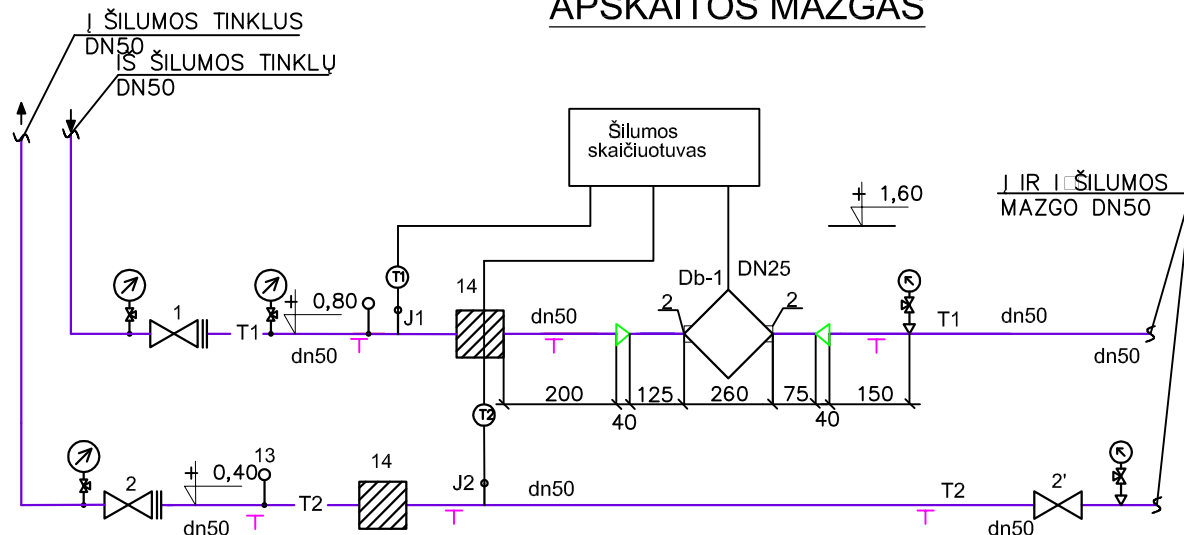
Į ŠILUMOS TINKLUS
DN50
IŠ ŠILUMOS TINKLŲ
DN50

APSKAITOS MAZGAS

Šilumos skaičiuotuvas

+ 1,60

Į IR I ŠILUMOS
MAZGO DN50

1
T1
+ 0,80
dn50
T
T1
J1
14
dn50
T
Db-1
DN25
2
2
T
T1
dn50
dn50

200
40
125
260
75
40
150

T2

2
+ 0,40
13
dn50
T
T2
14
T
J2
dn50
T2
T
2'
dn50